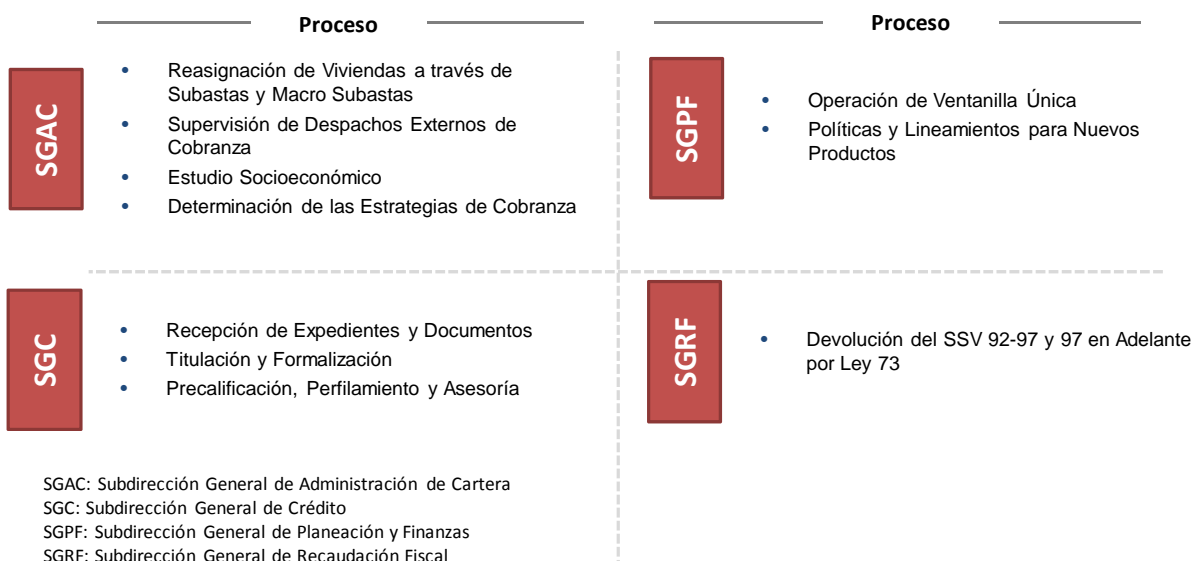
Proceso

SGAC

- Reasignación de Viviendas a través de Subastas y Macro Subastas
- Supervisión de Despachos Externos de Cobranza
- Estudio Socioeconómico
- Determinación de las Estrategias de Cobranza

SGC

- Recepción de Expedientes y Documentos
- Titulación y Formalización
- Precalificación, Perfilamiento y Asesoría

SGAC: Subdirección General de Administración de Cartera
SGC: Subdirección General de Crédito
SGPF: Subdirección General de Planeación y Finanzas
SGRF: Subdirección General de Recaudación Fiscal

Proceso

SGPF

- Operación de Ventanilla Única
- Políticas y Lineamientos para Nuevos Productos

SGRF

- Devolución del SSV 92-97 y 97 en Adelante por Ley 73